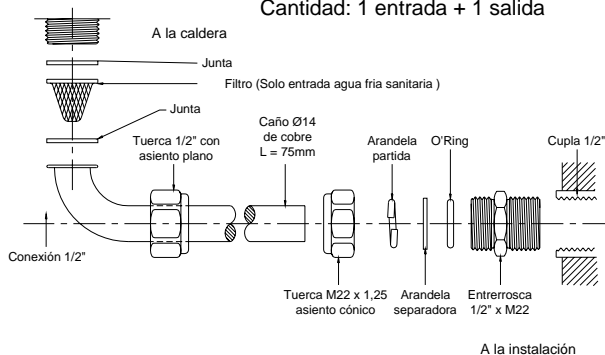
Cantidad: 1 entrada + 1 salida

A la caldera

Junta

Filtro (Solo entrada agua fria sanitaria )

Junta

Tuerca 1/2" con asiento plano

Caño Ø14 de cobre L = 75mm

Arandela partida

O'Ring

Cupla 1/2"

Conexión 1/2"

Tuerca M22 x 1,25 asiento cónico

Arandela separadora

Entrerrosca 1/2" x M22

A la instalación